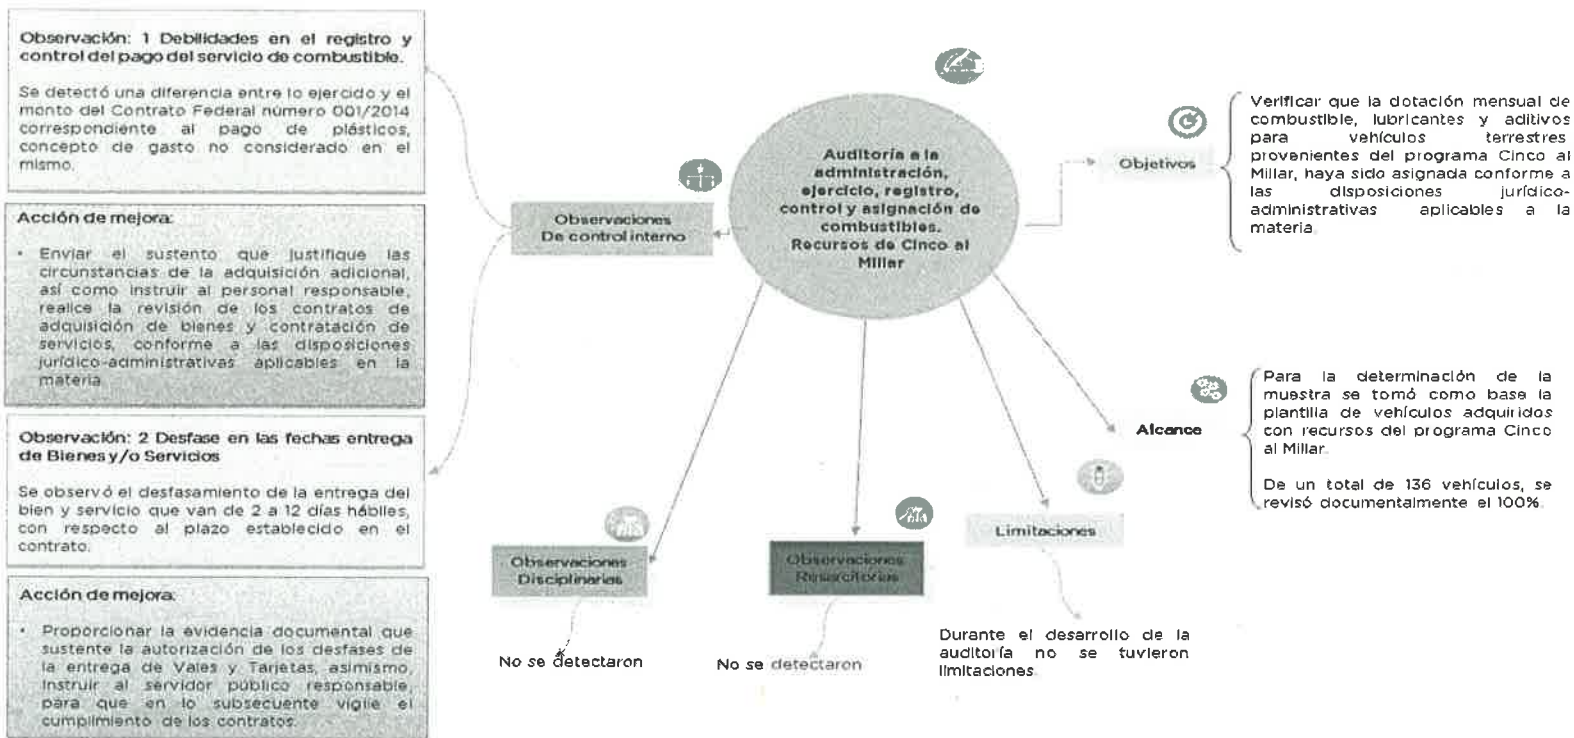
Observación: 1 Debilidades en el registro y control del pago del servicio de combustible.

Se detectó una diferencia entre lo ejercido y el monto del Contrato Federal número 001/2014 correspondiente al pago de plásticos, concepto de gasto no considerado en el mismo.

Acción de mejora:

• Enviar el sustento que justifique las circunstancias de la adquisición adicional, así como instruir al personal responsable, realice la revisión de los contratos de adquisición de bienes y contratación de servicios, conforme a las disposiciones jurídico-administrativas aplicables en la materia.

Observación: 2 Desfase en las fechas entrega de Bienes y/o Servicios

Se observó el desfasamiento de la entrega del bien y servicio que van de 2 a 12 días hábiles, con respecto al plazo establecido en el contrato.

Acción de mejora:

• Proporcionar la evidencia documental que sustente la autorización de los desfases de la entrega de Vales y Tarjetas, asimismo, instruir al servidor público responsable, para que en lo subsecuente vigile el cumplimiento de los contratos.

Auditoría a la administración, ejercicio, registro, control y asignación de combustibles. Recursos de Cinco al Millar

Observaciones De control interno

Objetivos

Verificar que la dotación mensual de combustible, lubricantes y aditivos para vehículos terrestres provenientes del programa Cinco al Millar, haya sido asignada conforme a las disposiciones jurídico-administrativas aplicables a la materia.

Alcance

Para la determinación de la muestra se tomó como base la plantilla de vehículos adquiridos con recursos del programa Cinco al Millar.

De un total de 136 vehículos, se revisó documentalmente el 100%.

Observaciones Disciplinarias

No se detectaron

Observaciones Resarcitorias

No se detectaron

Limitaciones

Durante el desarrollo de la auditoría no se tuvieron limitaciones.